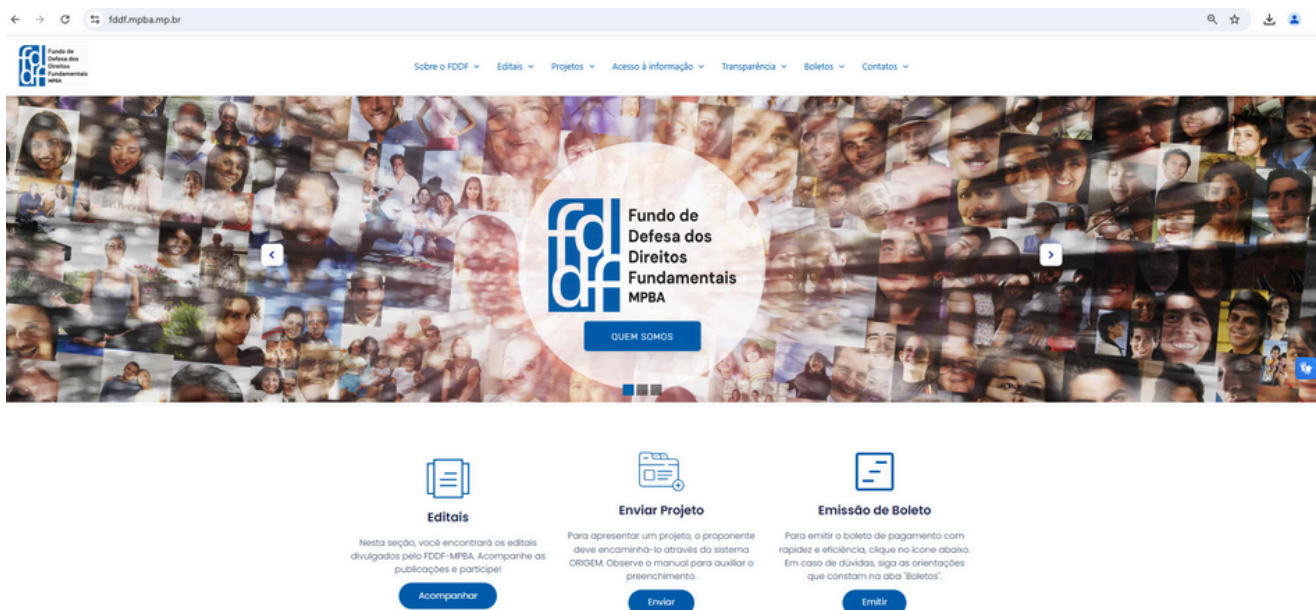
fddf.mpba.mp.br

fddf Fundo de Defesa dos Direitos Fundamentais MPBA

Sobre o FDDF Editais Projetos Acesso à informação Transparência Boletos Contatos

fddf Fundo de Defesa dos Direitos Fundamentais MPBA

QUEM SOMOS

Editais

Nesta seção, você encontrará os editais divulgados pelo FDDF-MPBA. Acompanhe as publicações e participe!

Acompanhar

Enviar Projeto

Para apresentar um projeto, o proponente deve encaminhá-lo através do sistema ORIGEM. Observe o manual para auxiliar o preenchimento.

Enviar

Emissão de Boleto

Para emitir o boleto de pagamento com rapidez e eficiência, clique no ícone abaixo. Em caso de dúvidas, siga as orientações que constam na aba "Boletos".

Emitir